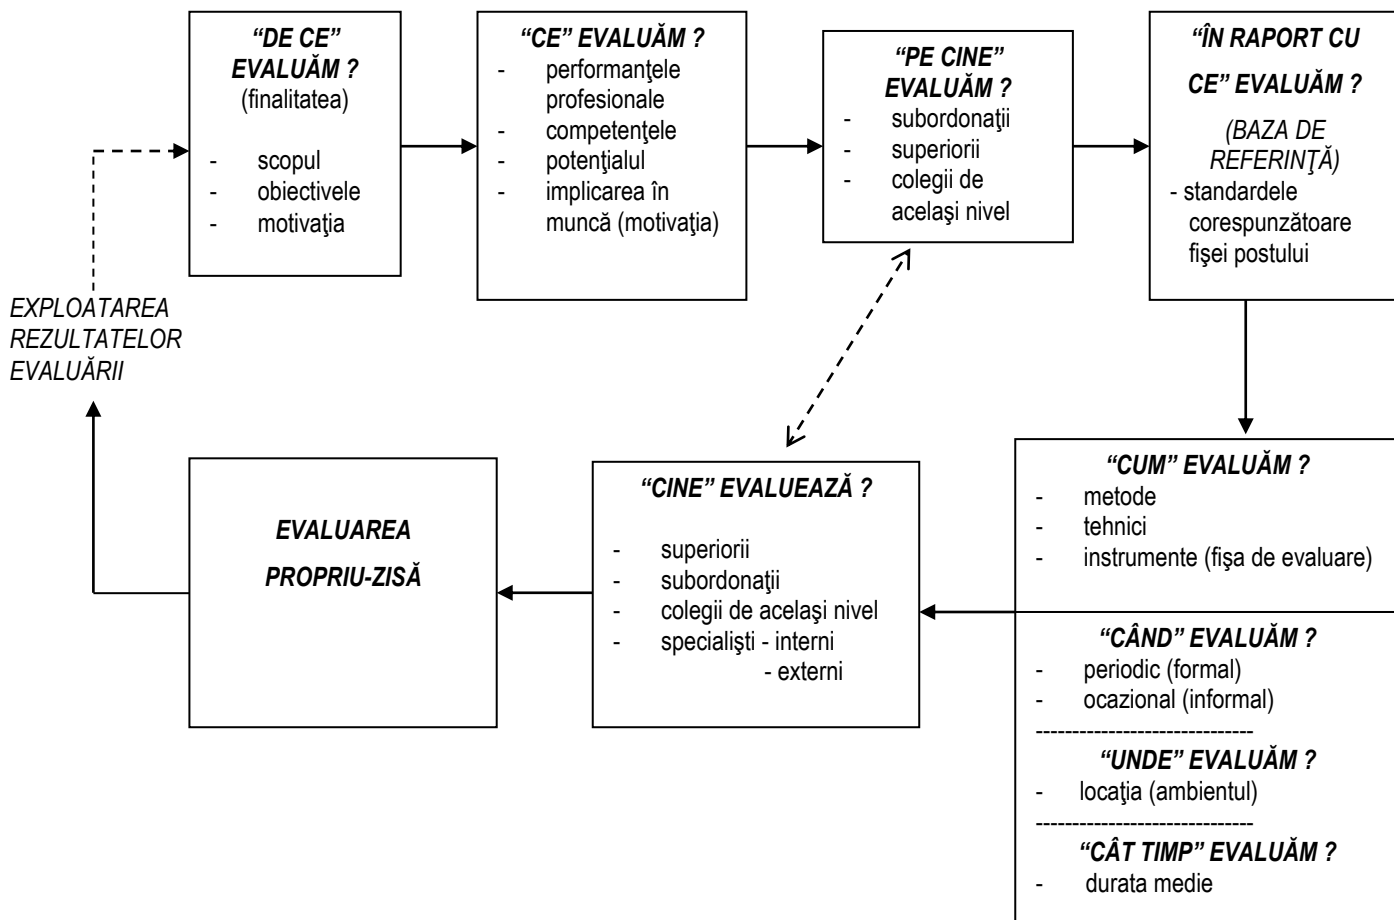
*“DE CE” EVALUĂM ?*
(finalitatea)

- scopul
- obiectivele
- motivaţia

*“CE” EVALUĂM ?*
- performanţele profesionale
- competenţele
- potenţialul
- implicarea în muncă (motivaţia)

*“PE CINE” EVALUĂM ?*
- subordonaţii
- superiorii
- colegii de acelaşi nivel

*“ÎN RAPORT CU CE” EVALUĂM ?*
*(BAZA DE REFERINŢĂ)*
- standardele corespunzătoare fişei postului

*EXPLOATAREA REZULTATELOR EVALUĂRII*

*“CUM” EVALUĂM ?*
- metode
- tehnici
- instrumente (fişa de evaluare)

*“CÂND” EVALUĂM ?*
- periodic (formal)
- ocazional (informal)

------------------------------

*“UNDE” EVALUĂM ?*
- locaţia (ambientul)

------------------------------

*“CÂT TIMP” EVALUĂM ?*
- durata medie

*“CINE” EVALUEAZĂ ?*
- superiorii
- subordonaţii
- colegii de acelaşi nivel
- specialişti - interni
  - externi

*EVALUAREA PROPRIU-ZISĂ*